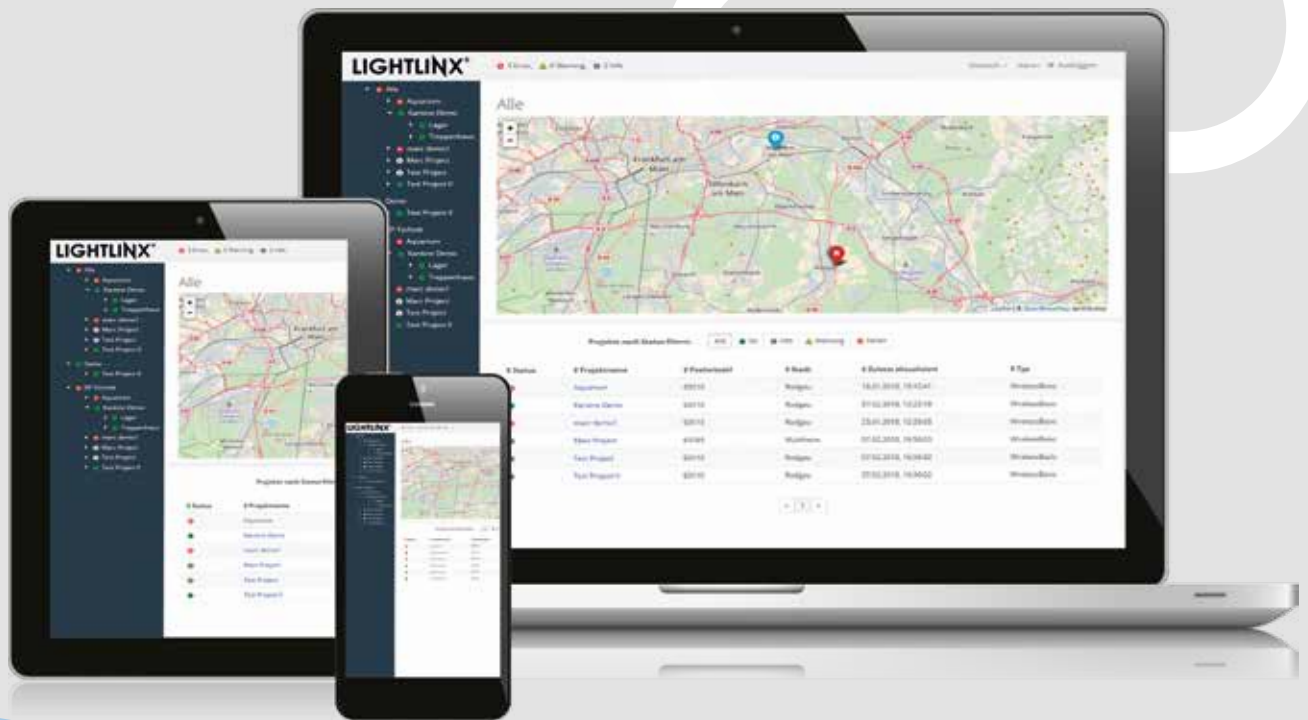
LIGHTLINX®

Alle

Frankfurt am Main

Offenbach am Main

Aquarium

Kantine Demo

Lager

Treppenhaus

Test Project

Test Project II

Demo

Projekte nach Status filtern:

Alle

Warnung

Fehler

Status

Projektname

Postleitzahl

Stadt

Zuletzt aktualisiert

Typ

| Status | Projektname | Postleitzahl | Stadt | Zuletzt aktualisiert | Typ |
|---|---|---|---|---|---|
| | Aquarium | 63110 | Rodgau | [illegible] | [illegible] |
| | Kantine Demo | 63110 | Rodgau | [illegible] | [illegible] |
| | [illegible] | 63110 | Rodgau | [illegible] | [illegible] |
| | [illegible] | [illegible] | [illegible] | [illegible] | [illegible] |
| | Test Project | 63110 | Rodgau | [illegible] | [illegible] |
| | Test Project II | 63110 | Rodgau | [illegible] | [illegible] |

1

LIGHTLINX®

Alle

Frankfurt am Main

Status

Projektname

Aquarium

Kantine Demo

Test Project

Test Project II

LIGHTLINX®